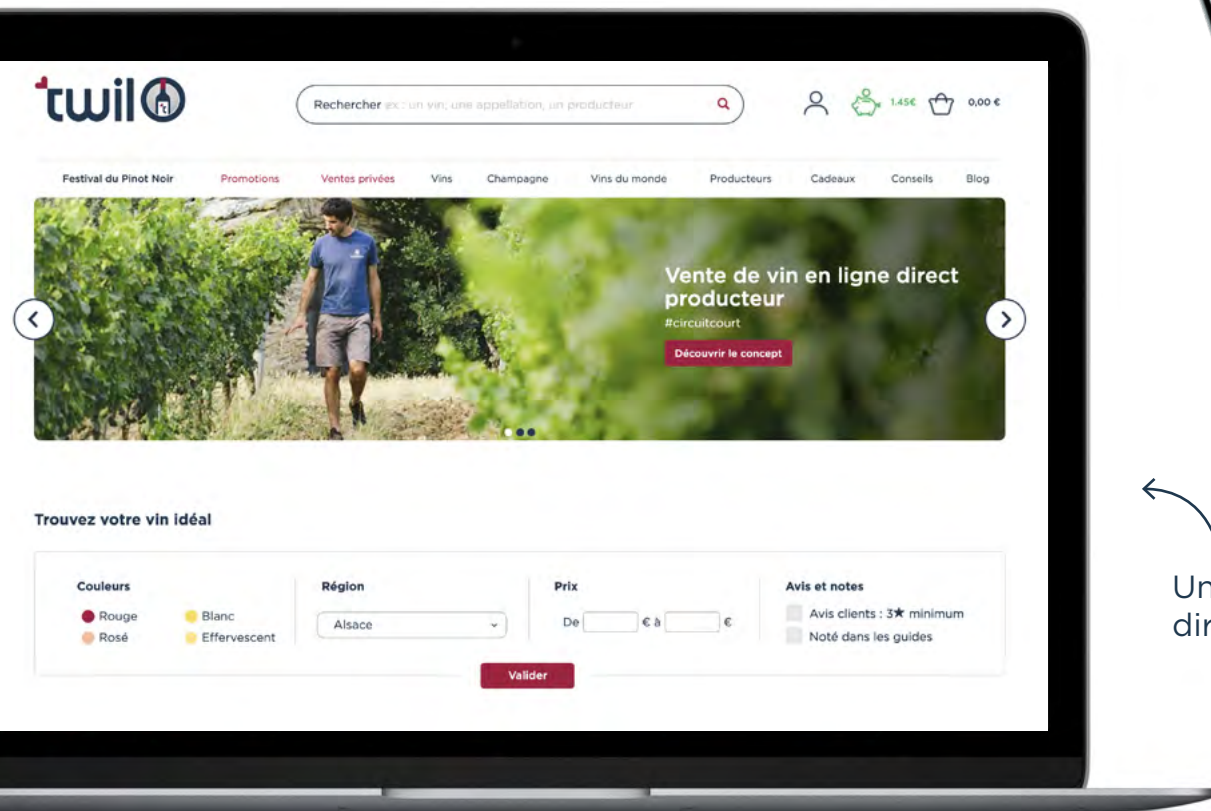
twil

Rechercher ex : un vin, une appellation, un producteur

1.45€ 0,00 €

Festival du Pinot Noir Promotions Ventes privées Vins Champagne Vins du monde Producteurs Cadeaux Conseils Blog

Vente de vin en ligne direct producteur
#circuitcourt
Découvrir le concept

Trouvez votre vin idéal

Couleurs
Rouge
Blanc
Rosé
Effervescent

Région
Alsace

Prix
De € à €

Avis et notes
Avis clients : 3★ minimum
Noté dans les guides

Valider

Un
dir